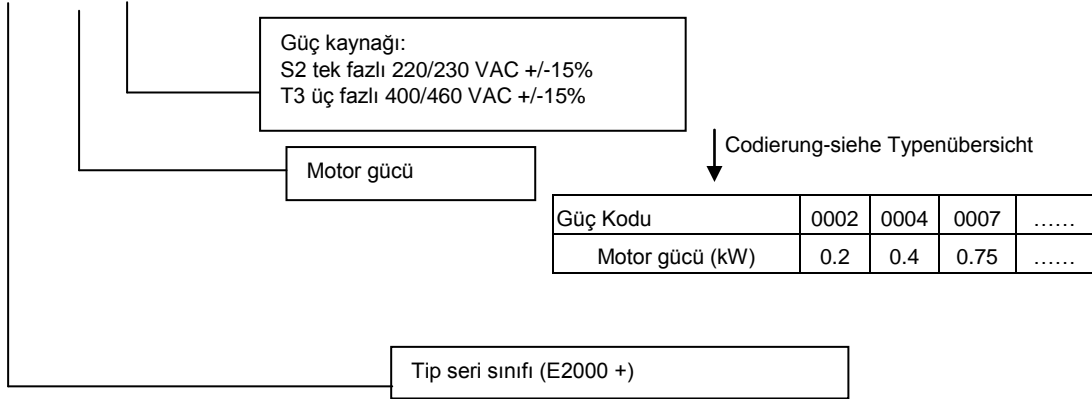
Güç kaynağı:
S2 tek fazlı 220/230 VAC +/-15%
T3 üç fazlı 400/460 VAC +/-15%

Codierung-siehe Typenübersicht

Motor gücü

| Güç Kodu | 0002 | 0004 | 0007 | …… |
|---|---|---|---|---|
| Motor gücü (kW) | 0.2 | 0.4 | 0.75 | …… |

Tip seri sınıfı (E2000 +)